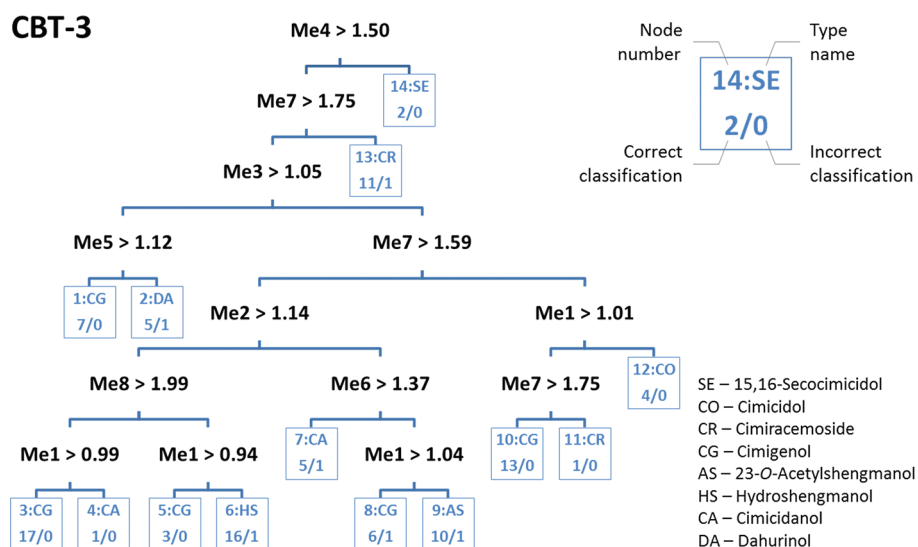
CBT-3

Me4 > 1.50

Node number

Type name

14:SE
2/0

Correct classification

Incorrect classification

Me7 > 1.75

14:SE
2/0

Me3 > 1.05

13:CR
11/1

Me5 > 1.12

Me7 > 1.59

1:CG
7/0

2:DA
5/1

Me2 > 1.14

Me1 > 1.01

Me8 > 1.99

Me6 > 1.37

Me7 > 1.75

12:CO
4/0

Me1 > 0.99

Me1 > 0.94

7:CA
5/1

Me1 > 1.04

10:CG
13/0

11:CR
1/0

3:CG
17/0

4:CA
1/0

5:CG
3/0

6:HS
16/1

8:CG
6/1

9:AS
10/1

SE – 15,16-Secocimicidol
CO – Cimicidol
CR – Cimiracemoside
CG – Cimigenol
AS – 23-O-Acetylshengmanol
HS – Hydroshengmanol
CA – Cimicidanol
DA – Dahurinol